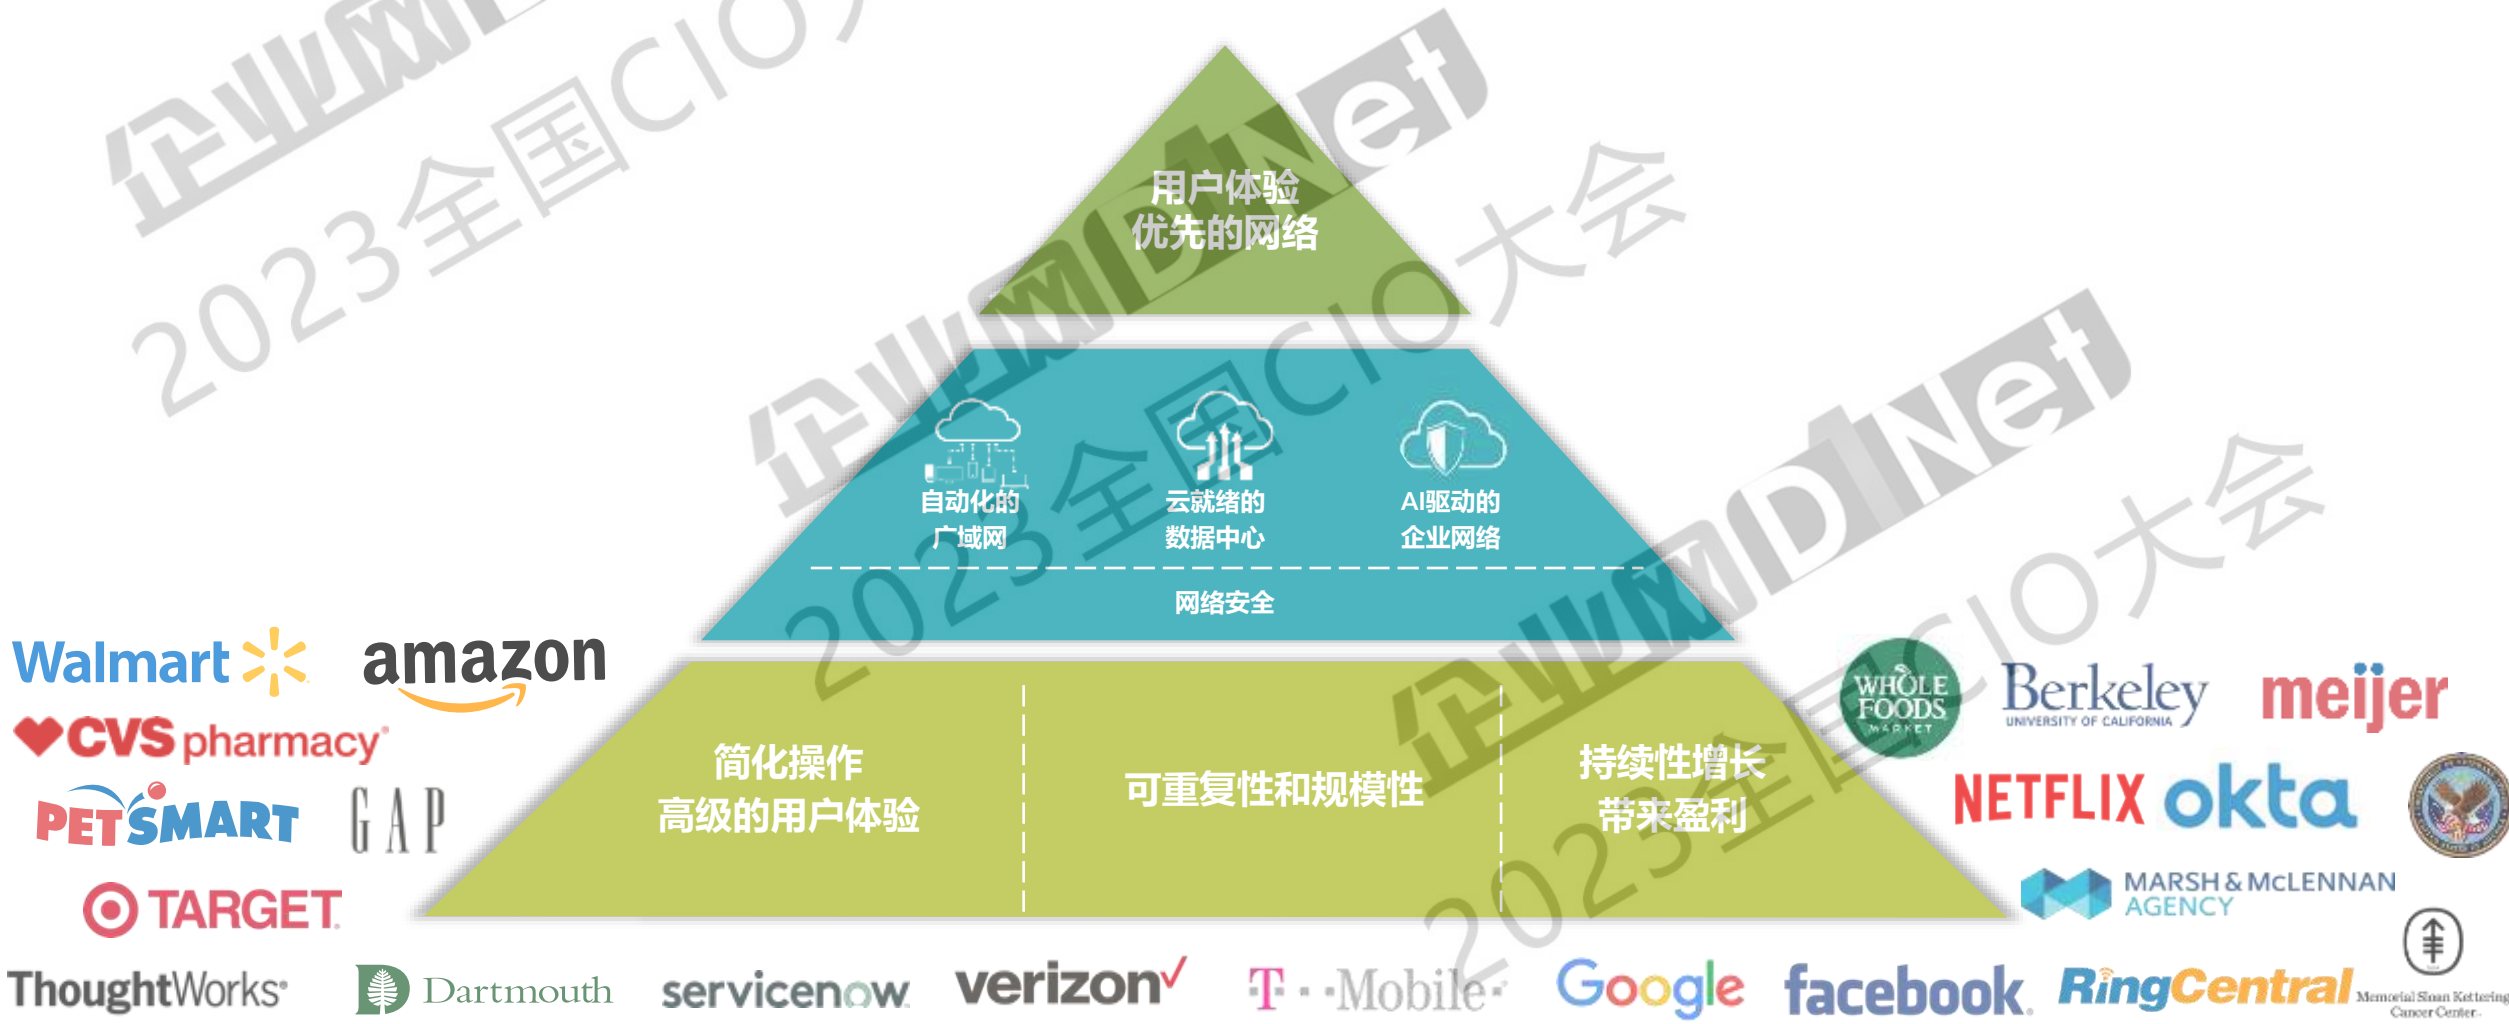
企业网D1Net
2023全国CIO大会

用户体验
优先的网络

自动化的
广域网

云就绪的
数据中心

AI驱动的
企业网络

网络安全

简化操作
高级的用户体验

可重复性和规模性

持续性增长
带来盈利

Walmart

amazon

CVS pharmacy

PETSMART

GAP

TARGET

WHOLE FOODS MARKET

Berkeley
UNIVERSITY OF CALIFORNIA

meijer

NETFLIX

okta

MARSH & McLENNAN AGENCY

ThoughtWorks

Dartmouth

servicenow

verizon

T · · Mobile ·

Google

facebook

RingCentral

Memorial Sloan Kettering Cancer Center